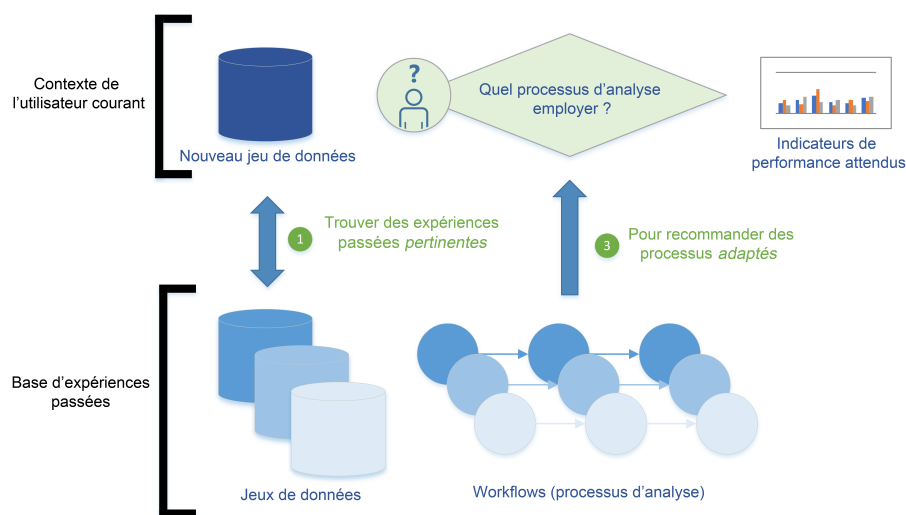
Contexte de l'utilisateur courant

Nouveau jeu de données

?

Quel processus d'analyse employer ?

Indicateurs de performance attendus

1 Trouver des expériences passées *pertinentes*

3 Pour recommander des processus *adaptés*

Base d'expériences passées

Jeux de données

Workflows (processus d'analyse)